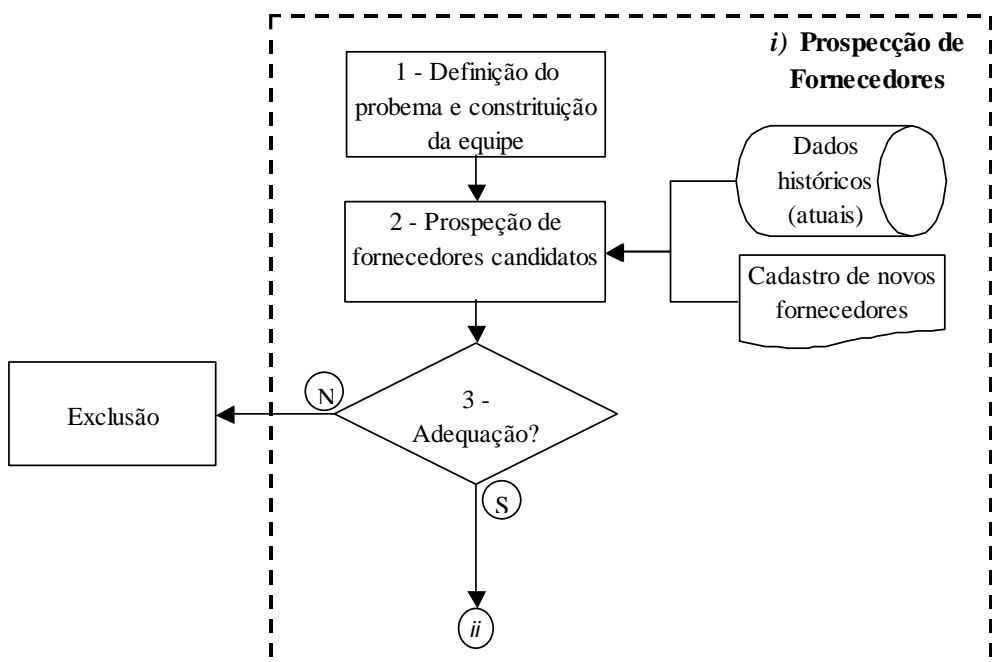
*i)* **Prospecção de Fornecedores**

1 - Definição do probema e constituição da equipe

2 - Prospeção de fornecedores candidatos

Dados históricos (atuais)

Cadastro de novos fornecedores

Exclusão

N

3 - Adequação?

S

*ii*